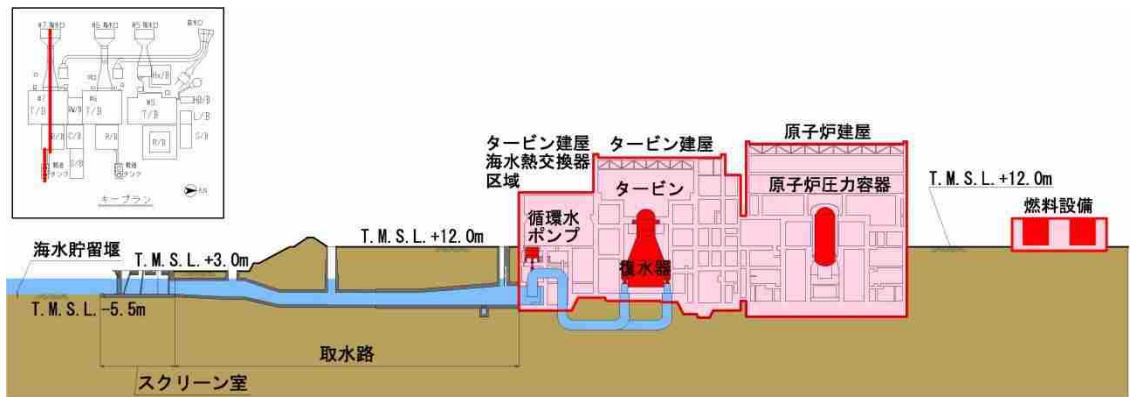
#7 R/B
#6 R/B
#5 R/B
Rw/B
T/B
RW/B
T/B
T/B
C/B
R/B
R/B
S/B
S/B
L/B
S/B
R/B
キープラン
海水貯留堰
T. M. S. L. +3.0m
T. M. S. L. -5.5m
T. M. S. L. +12.0m
タービン建屋海水熱交換器区域
タービン建屋
原子炉建屋
タービン
原子炉圧力容器
T. M. S. L. +12.0m
循環水ポンプ
復水器
燃料設備
取水路
スクリーン室